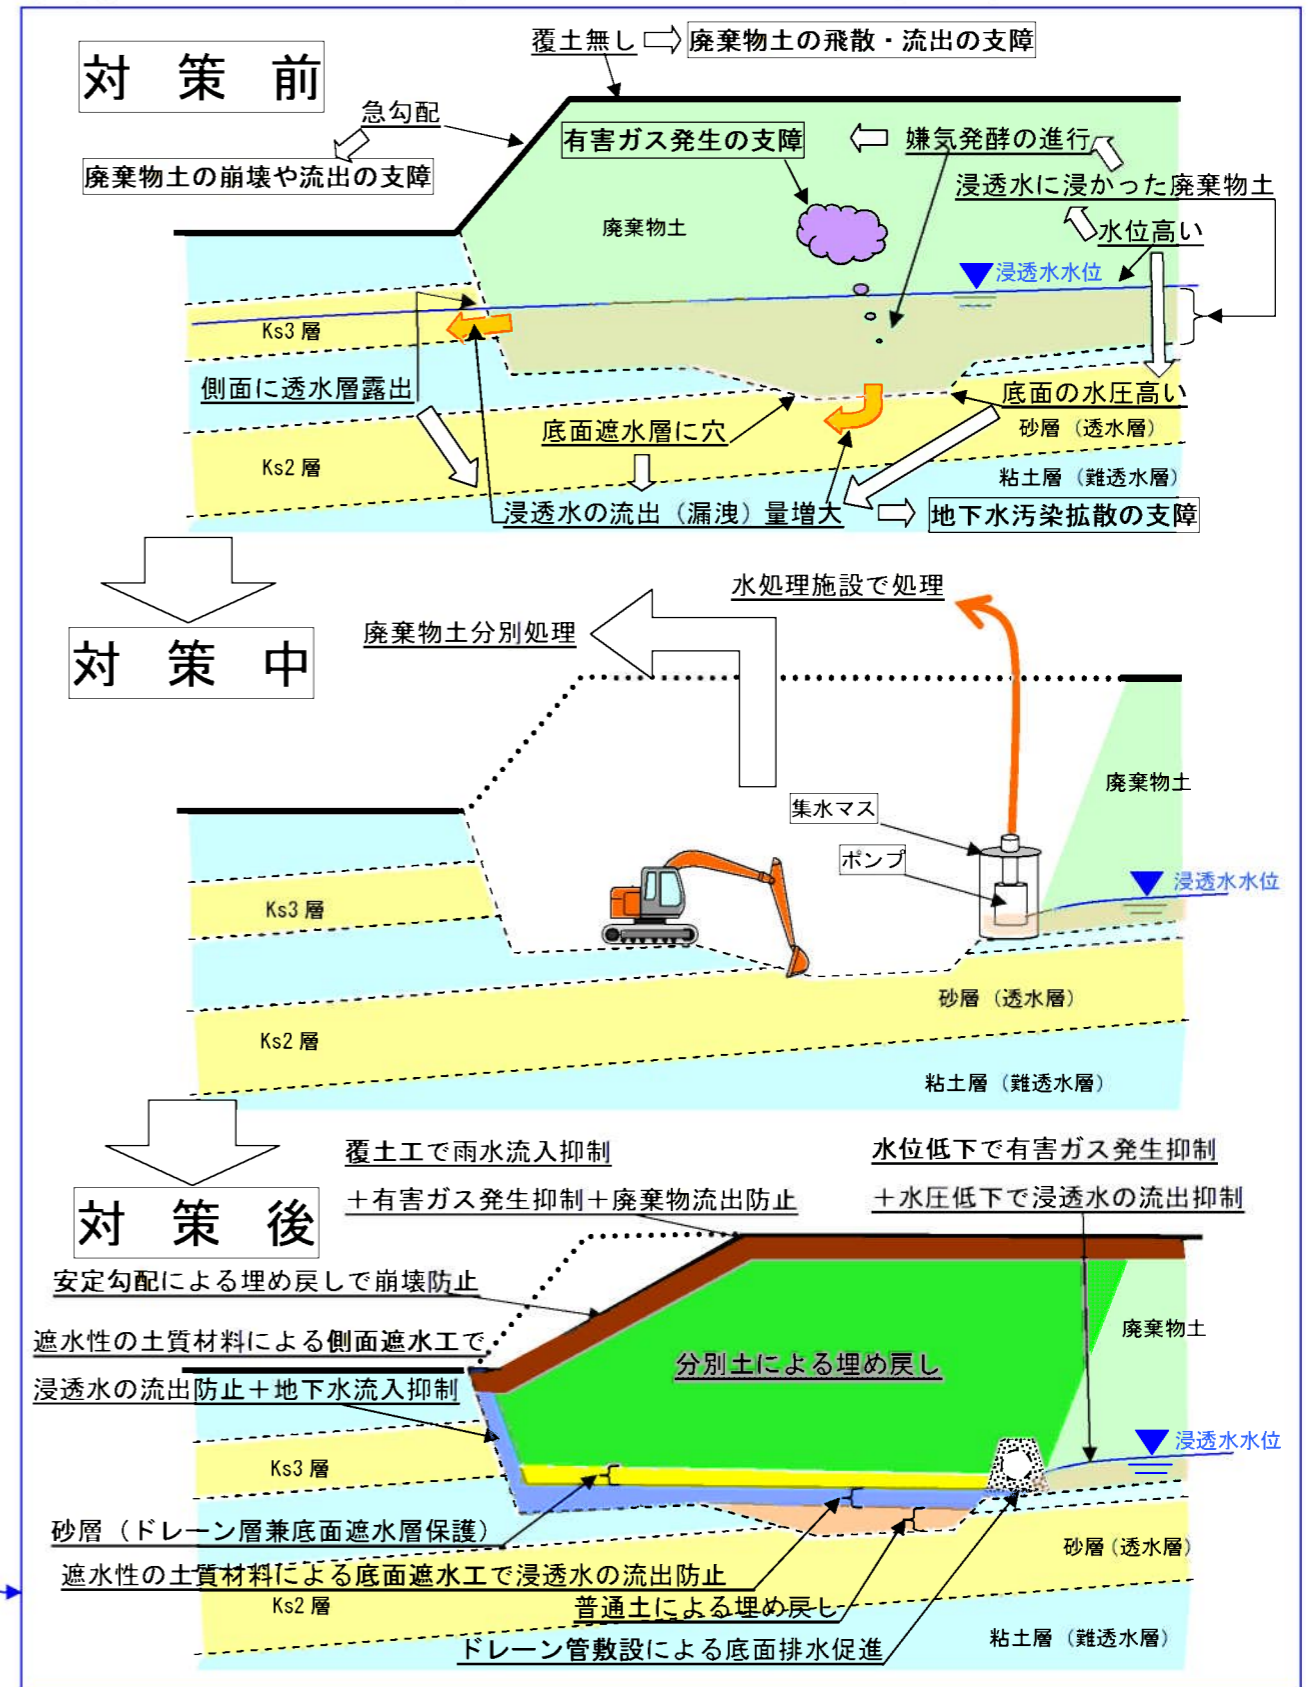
対 策 前

覆土無し 廃棄物土の飛散・流出の支障

急勾配

廃棄物土の崩壊や流出の支障

有害ガス発生の支障 嫌気発酵の進行

浸透水に浸かった廃棄物土

廃棄物土

水位高い

浸透水水位

Ks3 層

側面に透水層露出

底面の水圧高い

底面遮水層に穴

砂層（透水層）

Ks2 層

粘土層（難透水層）

浸透水の流出（漏洩）量増大 地下水汚染拡散の支障

対 策 中

水処理施設で処理

廃棄物土分別処理

廃棄物土

集水マス

ポンプ

浸透水水位

Ks3 層

砂層（透水層）

Ks2 層

粘土層（難透水層）

対 策 後

覆土工で雨水流入抑制

＋有害ガス発生抑制＋廃棄物流出防止

水位低下で有害ガス発生抑制

＋水圧低下で浸透水の流出抑制

安定勾配による埋め戻しで崩壊防止

遮水性の土質材料による側面遮水工で

浸透水の流出防止＋地下水流入抑制

分別土による埋め戻し

廃棄物土

浸透水水位

Ks3 層

砂層（ドレーン層兼底面遮水層保護）

砂層（透水層）

遮水性の土質材料による底面遮水工で浸透水の流出防止

Ks2 層

普通土による埋め戻し

粘土層（難透水層）

ドレーン管敷設による底面排水促進